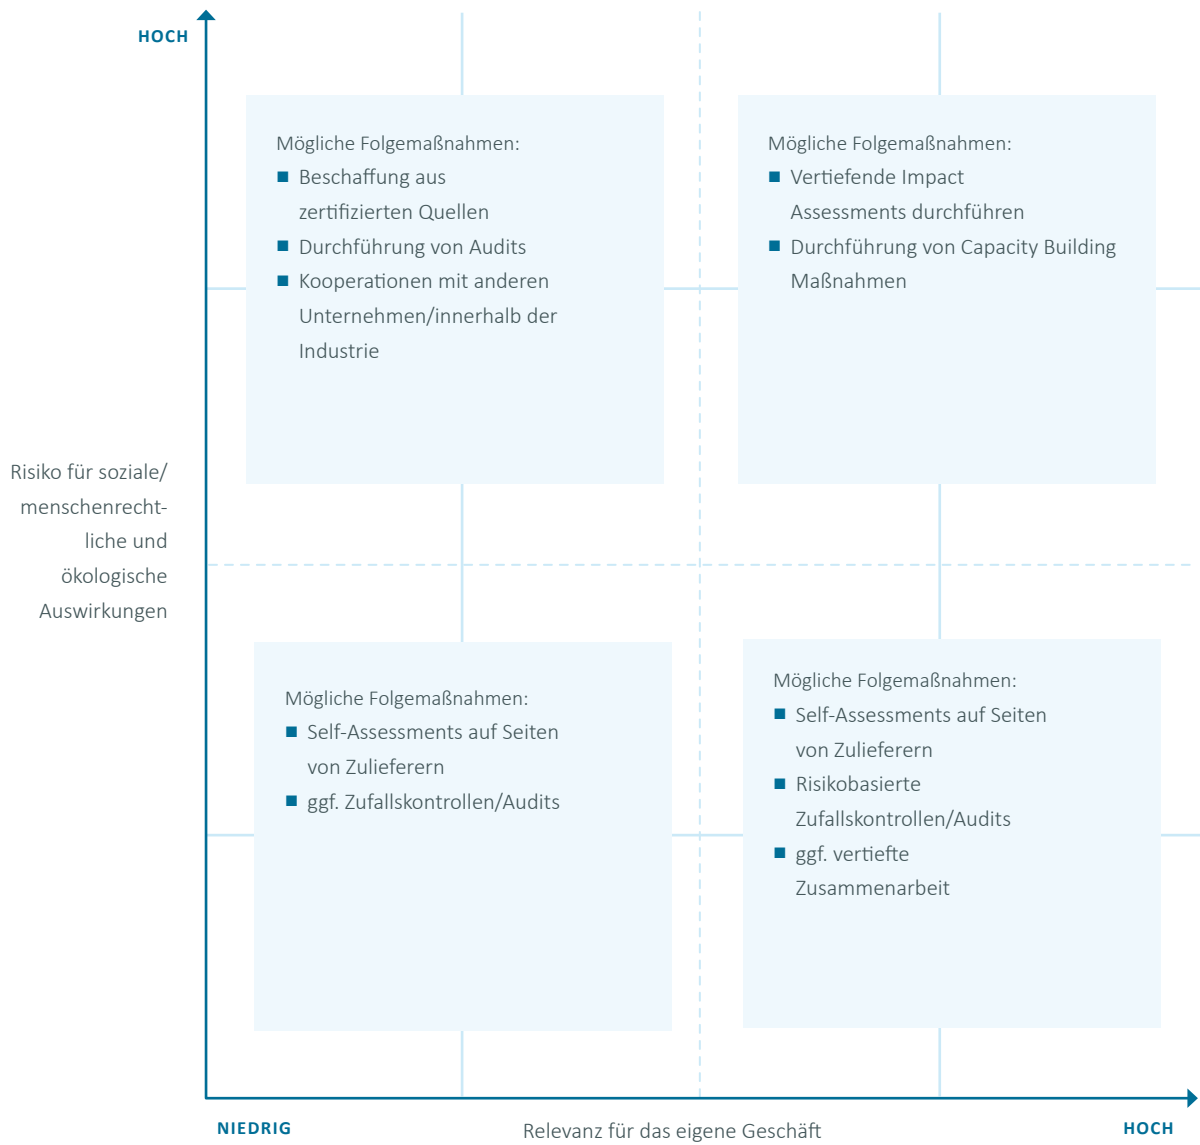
HOCH

Risiko für soziale/ menschenrechtliche und ökologische Auswirkungen

Mögliche Folgemaßnahmen:
- Beschaffung aus zertifizierten Quellen
- Durchführung von Audits
- Kooperationen mit anderen Unternehmen/innerhalb der Industrie

Mögliche Folgemaßnahmen:
- Vertiefende Impact Assessments durchführen
- Durchführung von Capacity Building Maßnahmen

Mögliche Folgemaßnahmen:
- Self-Assessments auf Seiten von Zulieferern
- ggf. Zufallskontrollen/Audits

Mögliche Folgemaßnahmen:
- Self-Assessments auf Seiten von Zulieferern
- Risikobasierte Zufallskontrollen/Audits
- ggf. vertiefte Zusammenarbeit

NIEDRIG

Relevanz für das eigene Geschäft

HOCH